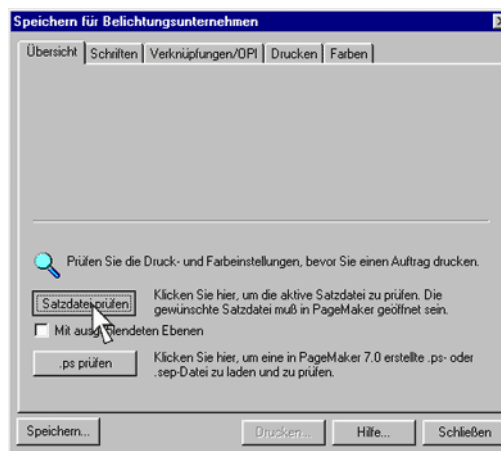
Speichern für Belichtungsunternehmen

Übersicht | Schriften | Verknüpfungen/OPI | Drucken | Farben

Prüfen Sie die Druck- und Farbeinstellungen, bevor Sie einen Auftrag drucken.

Satzdatei prüfen

Klicken Sie hier, um die aktive Satzdatei zu prüfen. Die gewünschte Satzdatei muß in PageMaker geöffnet sein.

Mit ausg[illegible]blendeten Ebenen

.ps prüfen

Klicken Sie hier, um eine in PageMaker 7.0 erstellte .ps- oder .sep-Datei zu laden und zu prüfen.

Speichern...

Drucken...

Hilfe...

Schließen